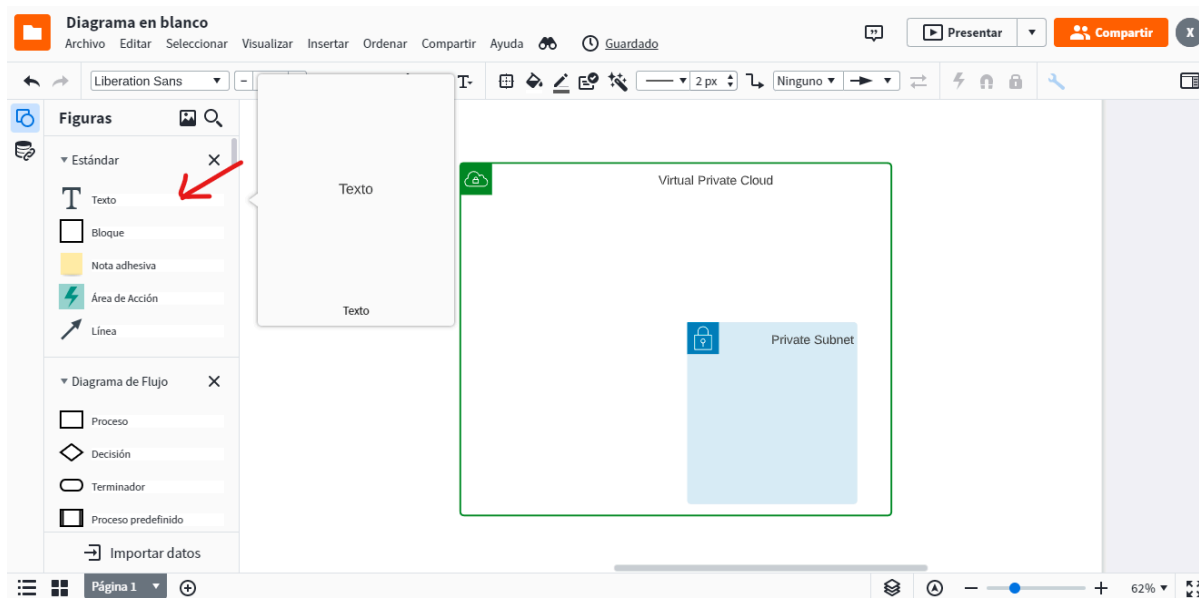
Diagrama en blanco
Archivo Editar Seleccionar Visualizar Insertar Ordenar Compartir Ayuda Guardado
Presentar
Compartir
X
Liberation Sans
2 px
Ninguno
Figuras
Estándar
Texto
Bloque
Nota adhesiva
Área de Acción
Línea
Diagrama de Flujo
Proceso
Decisión
Terminador
Proceso predefinido
Importar datos
Texto
Texto
Virtual Private Cloud
Private Subnet
Página 1
62%